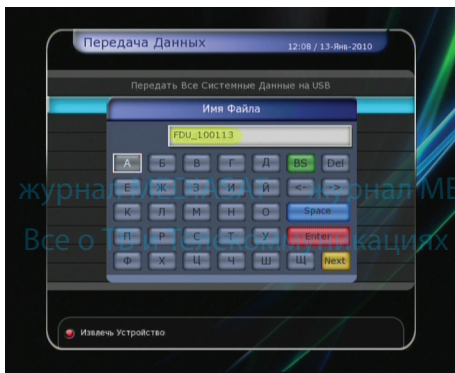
Передача Данных

12:08 / 13-Янв-2010

Передать Все Системные Данные на USB

Имя Файла

FDU_100113

| А | Б | В | Г | Д | BS | Del |
|---|---|---|---|---|---|---|
| Е | Ж | З | И | Й | <- | -> |
| К | Л | М | Н | О | Space | |
| П | Р | С | Т | У | Enter | |
| Ф | Х | Ц | Ч | Ш | Щ | Next |

журнал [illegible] журнал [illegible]

Все о Т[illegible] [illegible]кациях

Извлечь Устройство